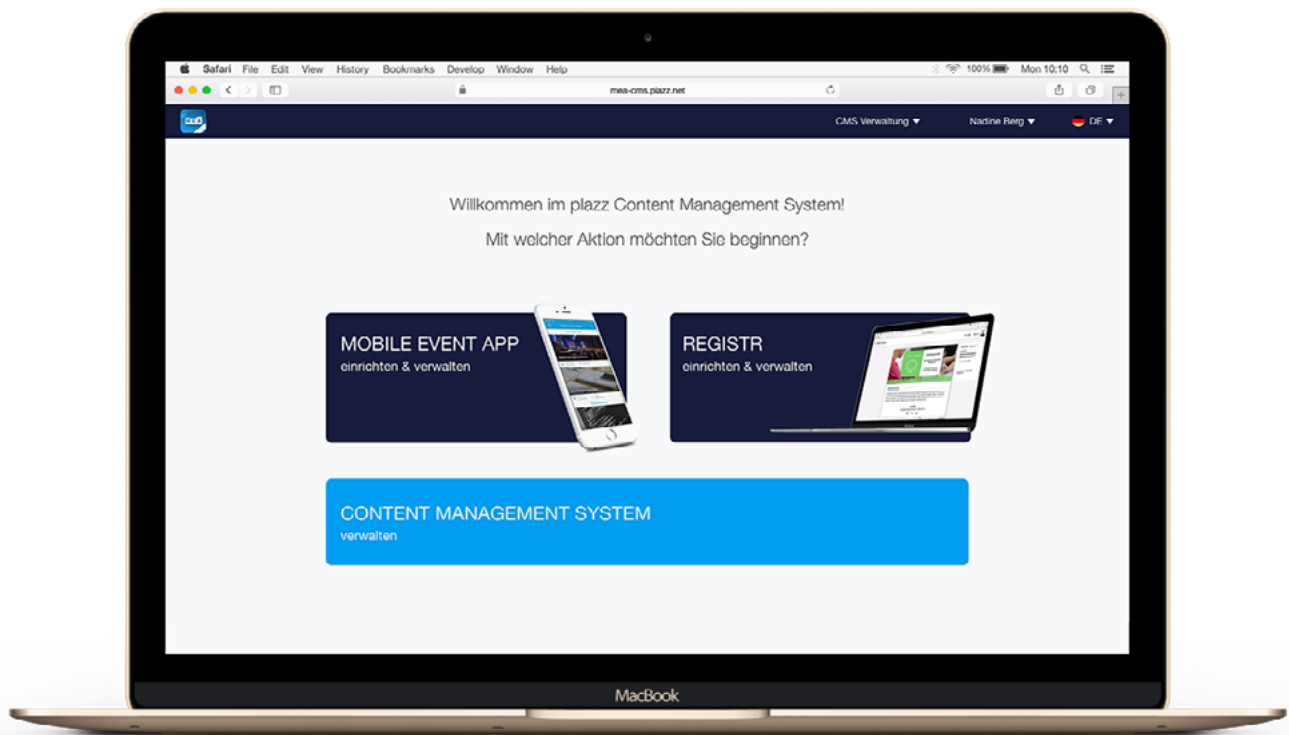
Safari File Edit View History Bookmarks Develop Window Help

100% Mon 10:10

mea-cms.plazz.net

CMS Verwaltung ▾

Nadine Berg ▾

DE ▾

Willkommen im plazz Content Management System!

Mit welcher Aktion möchten Sie beginnen?

MOBILE EVENT APP
einrichten & verwalten

REGISTR
einrichten & verwalten

CONTENT MANAGEMENT SYSTEM
verwalten

MacBook